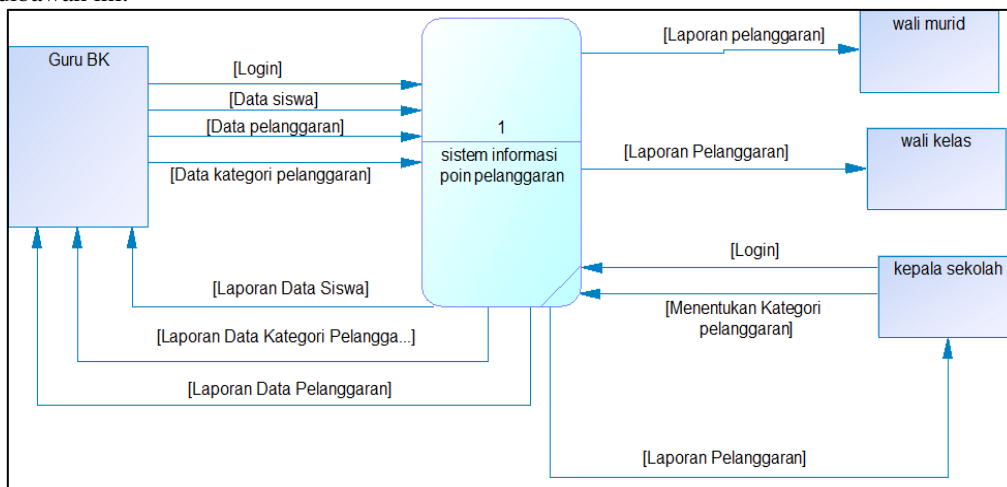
Guru BK

[Login]

[Data siswa]

[Data pelanggaran]

[Data kategori pelanggaran]

1

sistem informasi poin pelanggaran

[Laporan pelanggaran]

wali murid

[Laporan Pelanggaran]

wali kelas

[Login]

kepala sekolah

[Menentukan Kategori pelanggaran]

[Laporan Data Siswa]

[Laporan Data Kategori Pelangga...]

[Laporan Data Pelanggaran]

[Laporan Pelanggaran]